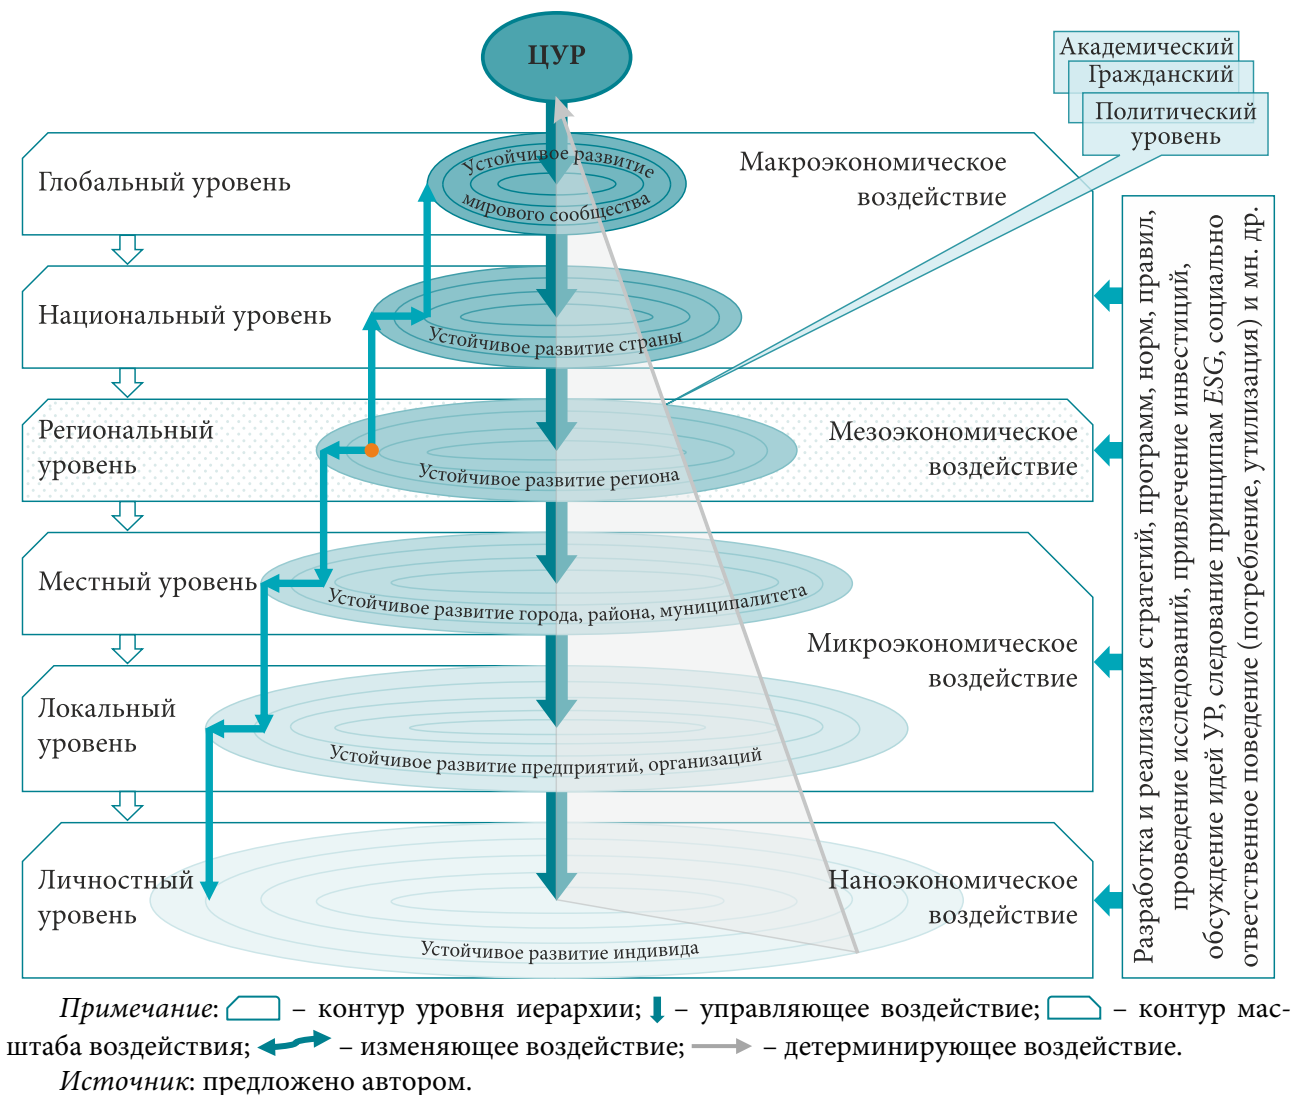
ЦУР

Академический
Гражданский
Политический уровень

Глобальный уровень
Устойчивое развитие мирового сообщества
Макроэкономическое воздействие

Национальный уровень
Устойчивое развитие страны

Региональный уровень
Устойчивое развитие региона
Мезоэкономическое воздействие

Местный уровень
Устойчивое развитие города, района, муниципалитета
Микроэкономическое воздействие

Локальный уровень
Устойчивое развитие предприятий, организаций

Личностный уровень
Устойчивое развитие индивида
Наноэкономическое воздействие

Разработка и реализация стратегий, программ, норм, правил, проведение исследований, привлечение инвестиций, обсуждение идей УР, следование принципам $ESG$, социально ответственное поведение (потребление, утилизация) и мн. др.

Примечание: – контур уровня иерархии; – управляющее воздействие; – контур масштаба воздействия; – изменяющее воздействие; – детерминирующее воздействие.

Источник: предложено автором.